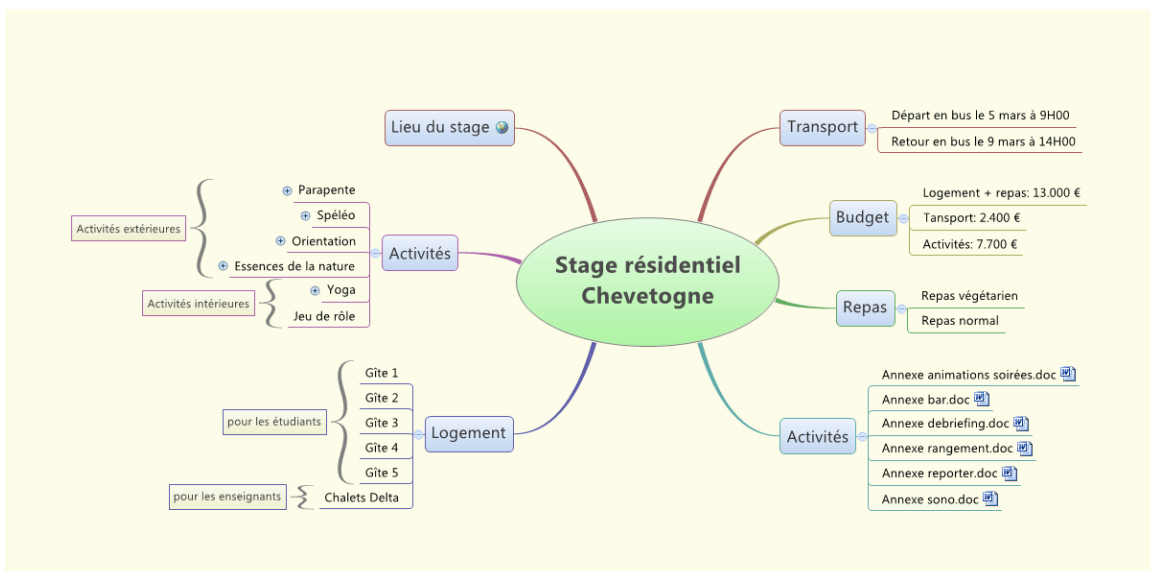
Stage résidentiel Chevetogne

Lieu du stage

Activités
Parapente
Spéléo
Orientation
Essences de la nature
Yoga
Jeu de rôle
Activités extérieures
Activités intérieures

Logement
Gîte 1
Gîte 2
Gîte 3
Gîte 4
Gîte 5
Chalets Delta
pour les étudiants
pour les enseignants

Transport
Départ en bus le 5 mars à 9H00
Retour en bus le 9 mars à 14H00

Budget
Logement + repas: 13.000 €
Transport: 2.400 €
Activités: 7.700 €

Repas
Repas végétarien
Repas normal

Activités
Annexe animations soirées.doc
Annexe bar.doc
Annexe debriefing.doc
Annexe rangement.doc
Annexe reporter.doc
Annexe sono.doc